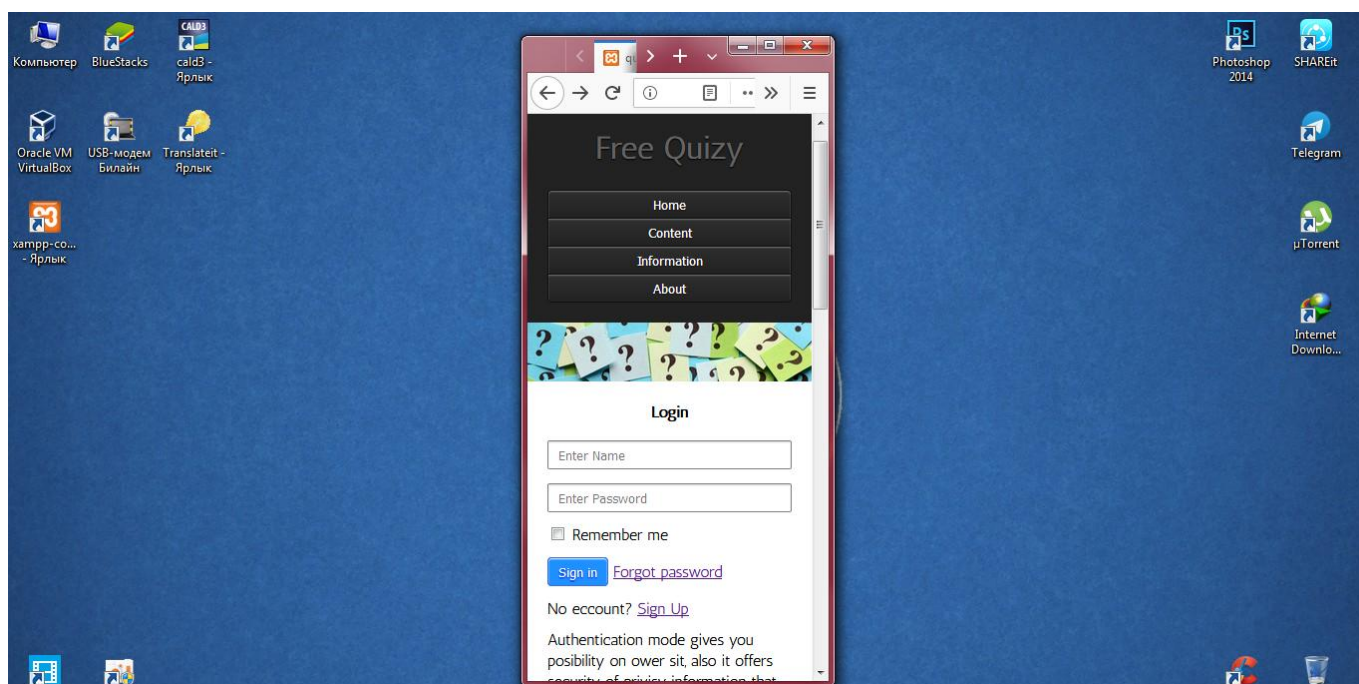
Компьютер BlueStacks CALD3 cald3 - Ярлык

Oracle VM VirtualBox USB-модем Билайн Translateit - Ярлык

xampp-co... - Ярлык

Ps Photoshop 2014

SHAREit

Telegram

µTorrent

Internet Downlo...

qu

Free Quizy

Home

Content

Information

About

Login

Enter Name

Enter Password

Remember me

Sign in Forgot password

No eccount? Sign Up

Authentication mode gives you posibility on ower sit, also it offers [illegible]